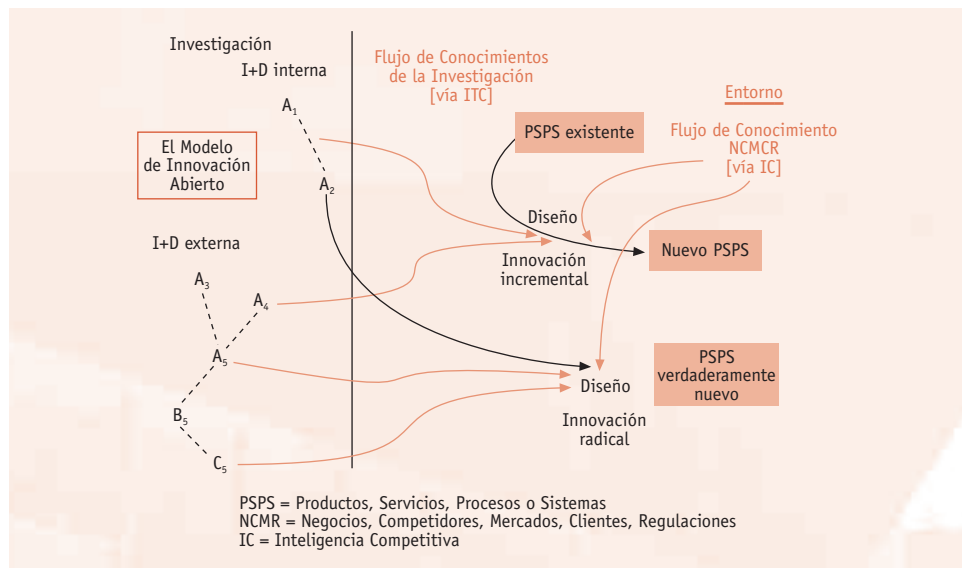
Investigación
I+D interna

Flujo de Conocimientos de la Investigación [vía ITC]

Entorno

Flujo de Conocimiento NCMCR [vía IC]

PSPS existente

El Modelo de Innovación Abierto

$A_1$

$A_2$

Diseño

Nuevo PSPS

I+D externa

Innovación incremental

$A_3$

$A_4$

$A_5$

PSPS verdaderamente nuevo

Diseño

$B_5$

Innovación radical

$C_5$

PSPS = Productos, Servicios, Procesos o Sistemas
NCMR = Negocios, Competidores, Mercados, Clientes, Regulaciones
IC = Inteligencia Competitiva